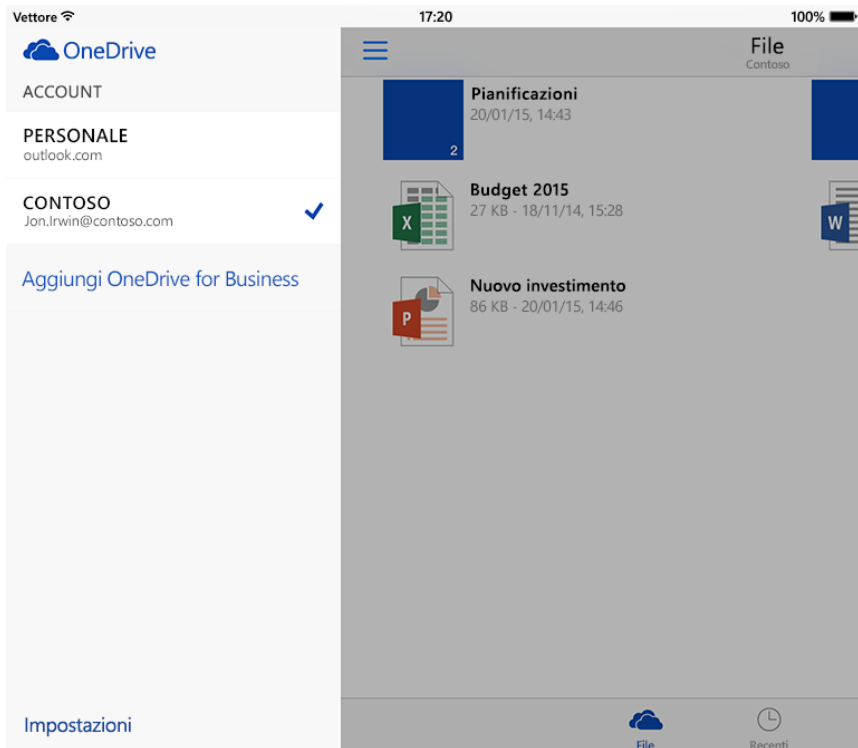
Vettore
17:20
100%

OneDrive
ACCOUNT
PERSONALE
outlook.com
CONTOSO
Jon.Irwin@contoso.com
Aggiungi OneDrive for Business

Impostazioni

File
Contoso

2
Pianificazioni
20/01/15, 14:43

X
Budget 2015
27 KB - 18/11/14, 15:28

W

P
Nuovo investimento
86 KB - 20/01/15, 14:46

File
Recenti